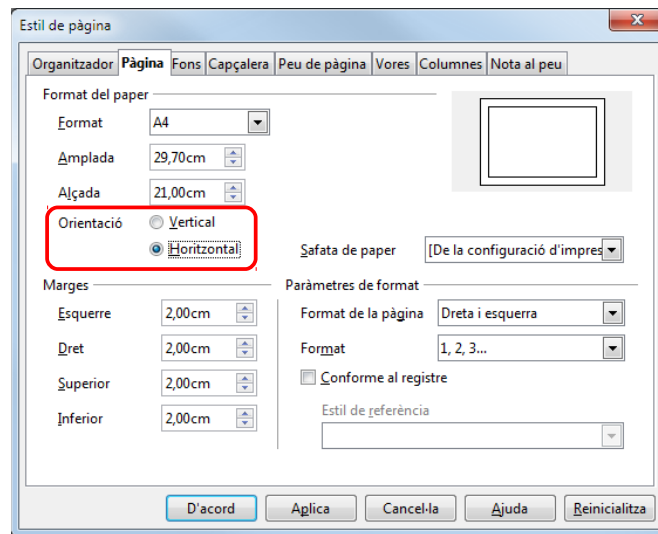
Estil de pàgina

Organitzador | Pàgina | Fons | Capçalera | Peu de pàgina | Vores | Columnes | Nota al peu

Format del paper

Format A4

Amplada 29,70cm

Alçada 21,00cm

Orientació Vertical

Horitzontal

Safata de paper [De la configuració d'impres

Marges

Esquerre 2,00cm

Dret 2,00cm

Superior 2,00cm

Inferior 2,00cm

Paràmetres de format

Format de la pàgina Dreta i esquerra

Format 1, 2, 3...

Conforme al registre

Estil de referència

D'acord | Aplica | Cancel·la | Ajuda | Reinicialitza